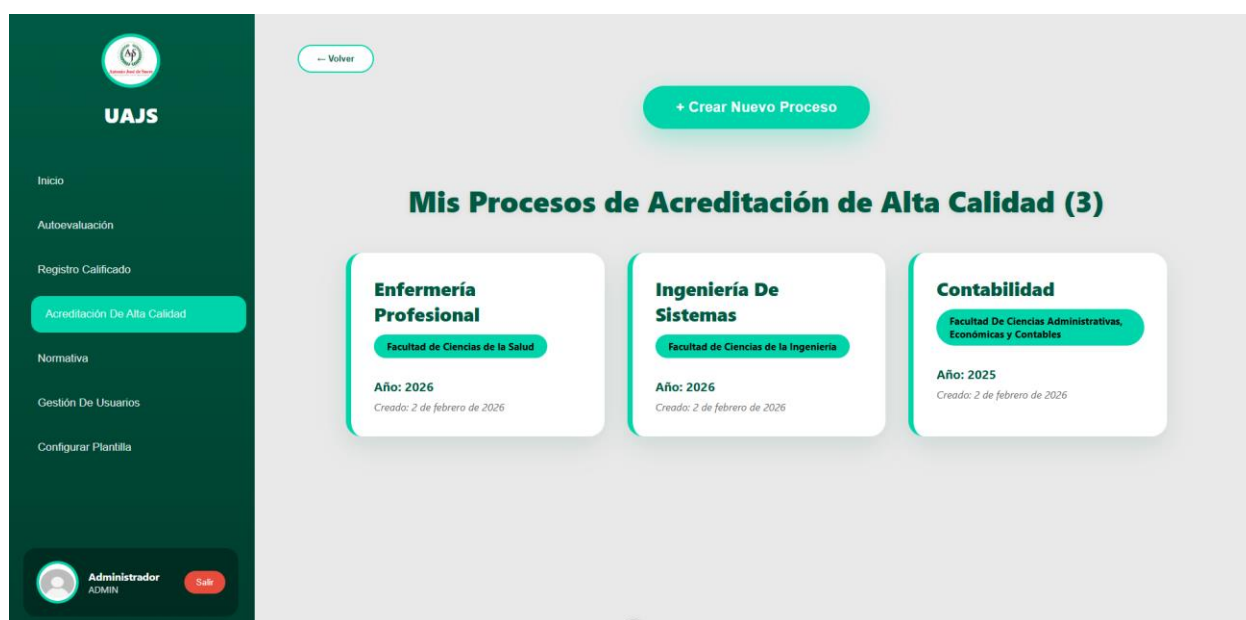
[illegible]

UAJS

Inicio

Autoevaluación

Registro Calificado

Acreditación De Alta Calidad

Normativa

Gestión De Usuarios

Configurar Plantilla

Administrador
ADMIN

Salir

← Volver

+ Crear Nuevo Proceso

Mis Procesos de Acreditación de Alta Calidad (3)

Enfermería Profesional
Facultad de Ciencias de la Salud
Año: 2026
Creado: 2 de febrero de 2026

Ingeniería De Sistemas
Facultad de Ciencias de la Ingeniería
Año: 2026
Creado: 2 de febrero de 2026

Contabilidad
Facultad De Ciencias Administrativas, Económicas y Contables
Año: 2025
Creado: 2 de febrero de 2026